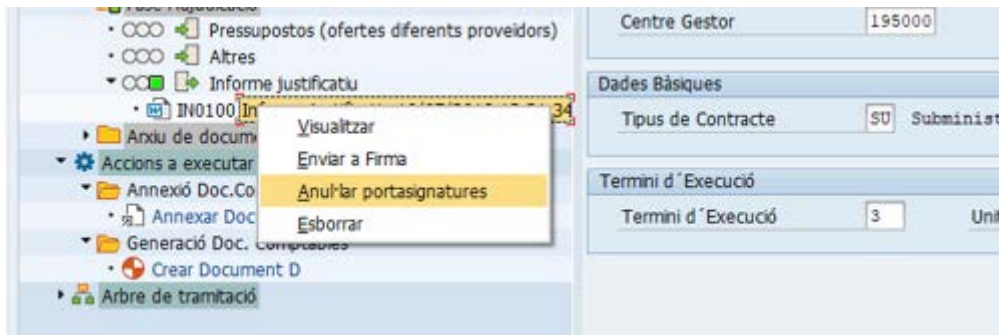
Pressupostos (ofertes diferents proveidors)
Altres
Informe justificatiu
IN0100 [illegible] 34
Arxiu de docum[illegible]
Accions a executar
Annexió Doc.Co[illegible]
Annexar Doc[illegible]
Generació Doc. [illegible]
Crear Document D
Arbre de tramitació

Visualitzar
Enviar a Firma
Anul·lar portasignatures
Esborrar

Centre Gestor | 195000

Dades Bàsiques
Tipus de Contracte | SU | Subminist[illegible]

Termini d´Execució
Termini d´Execució | 3 | Uni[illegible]